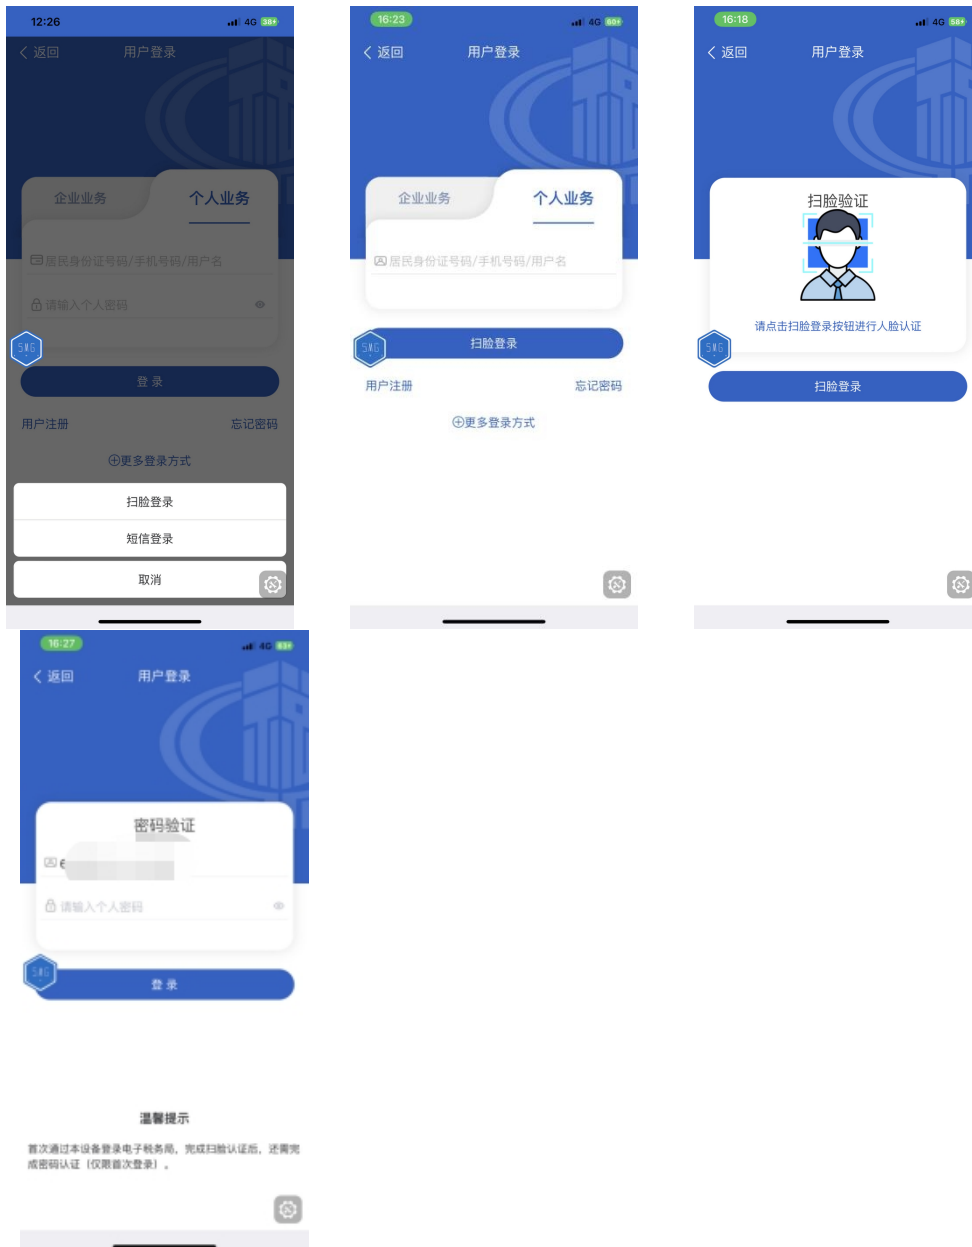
12:26 4G 38+

返回 用户登录

企业业务 个人业务

居民身份证号码/手机号码/用户名

请输入个人密码

SMG

登 录

用户注册 忘记密码

⊕更多登录方式

扫脸登录

短信登录

取消

16:23 4G 60+

返回 用户登录

企业业务 个人业务

居民身份证号码/手机号码/用户名

SMG

扫脸登录

用户注册 忘记密码

⊕更多登录方式

16:18 4G 58+

返回 用户登录

扫脸验证

请点击扫脸登录按钮进行人脸认证

SMG

扫脸登录

16:27 4G 83+

返回 用户登录

密码验证

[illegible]

请输入个人密码

SMG

登 录

温馨提示

首次通过本设备登录电子税务局，完成扫脸认证后，还需完成密码认证（仅限首次登录）。